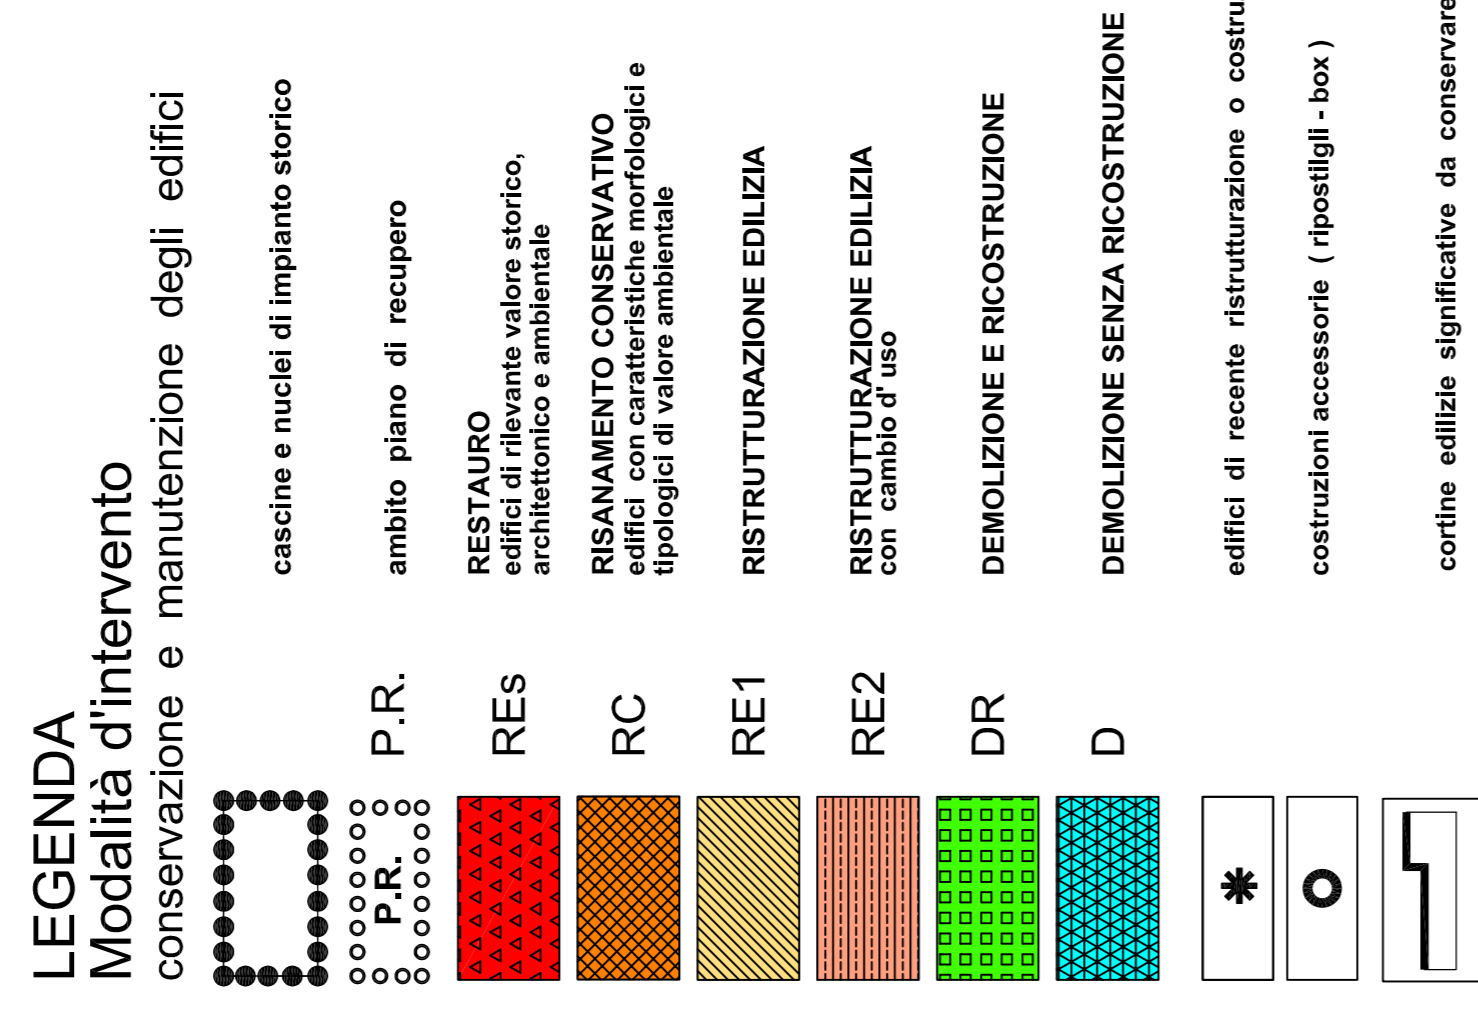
LEGENDA
Modalità d'intervento
conservazione e manutenzione degli edifici

cascine e nuclei di impianto storico

P.R.

P.R. ambito piano di recupero

REs RESTAURO
edifici di rilevante valore storico, architettonico e ambientale

RC RISANAMENTO CONSERVATIVO
edifici con caratteristiche morfologici e tipologici di valore ambientale

RE1 RISTRUTTURAZIONE EDILIZIA

RE2 RISTRUTTURAZIONE EDILIZIA
con cambio d' uso

DR DEMOLIZIONE E RICOSTRUZIONE

D DEMOLIZIONE SENZA RICOSTRUZIONE

edifici di recente ristrutturazione o costru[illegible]

costruzioni accessorie ( ripostilgli - box )

cortine edilizie significative da conservare